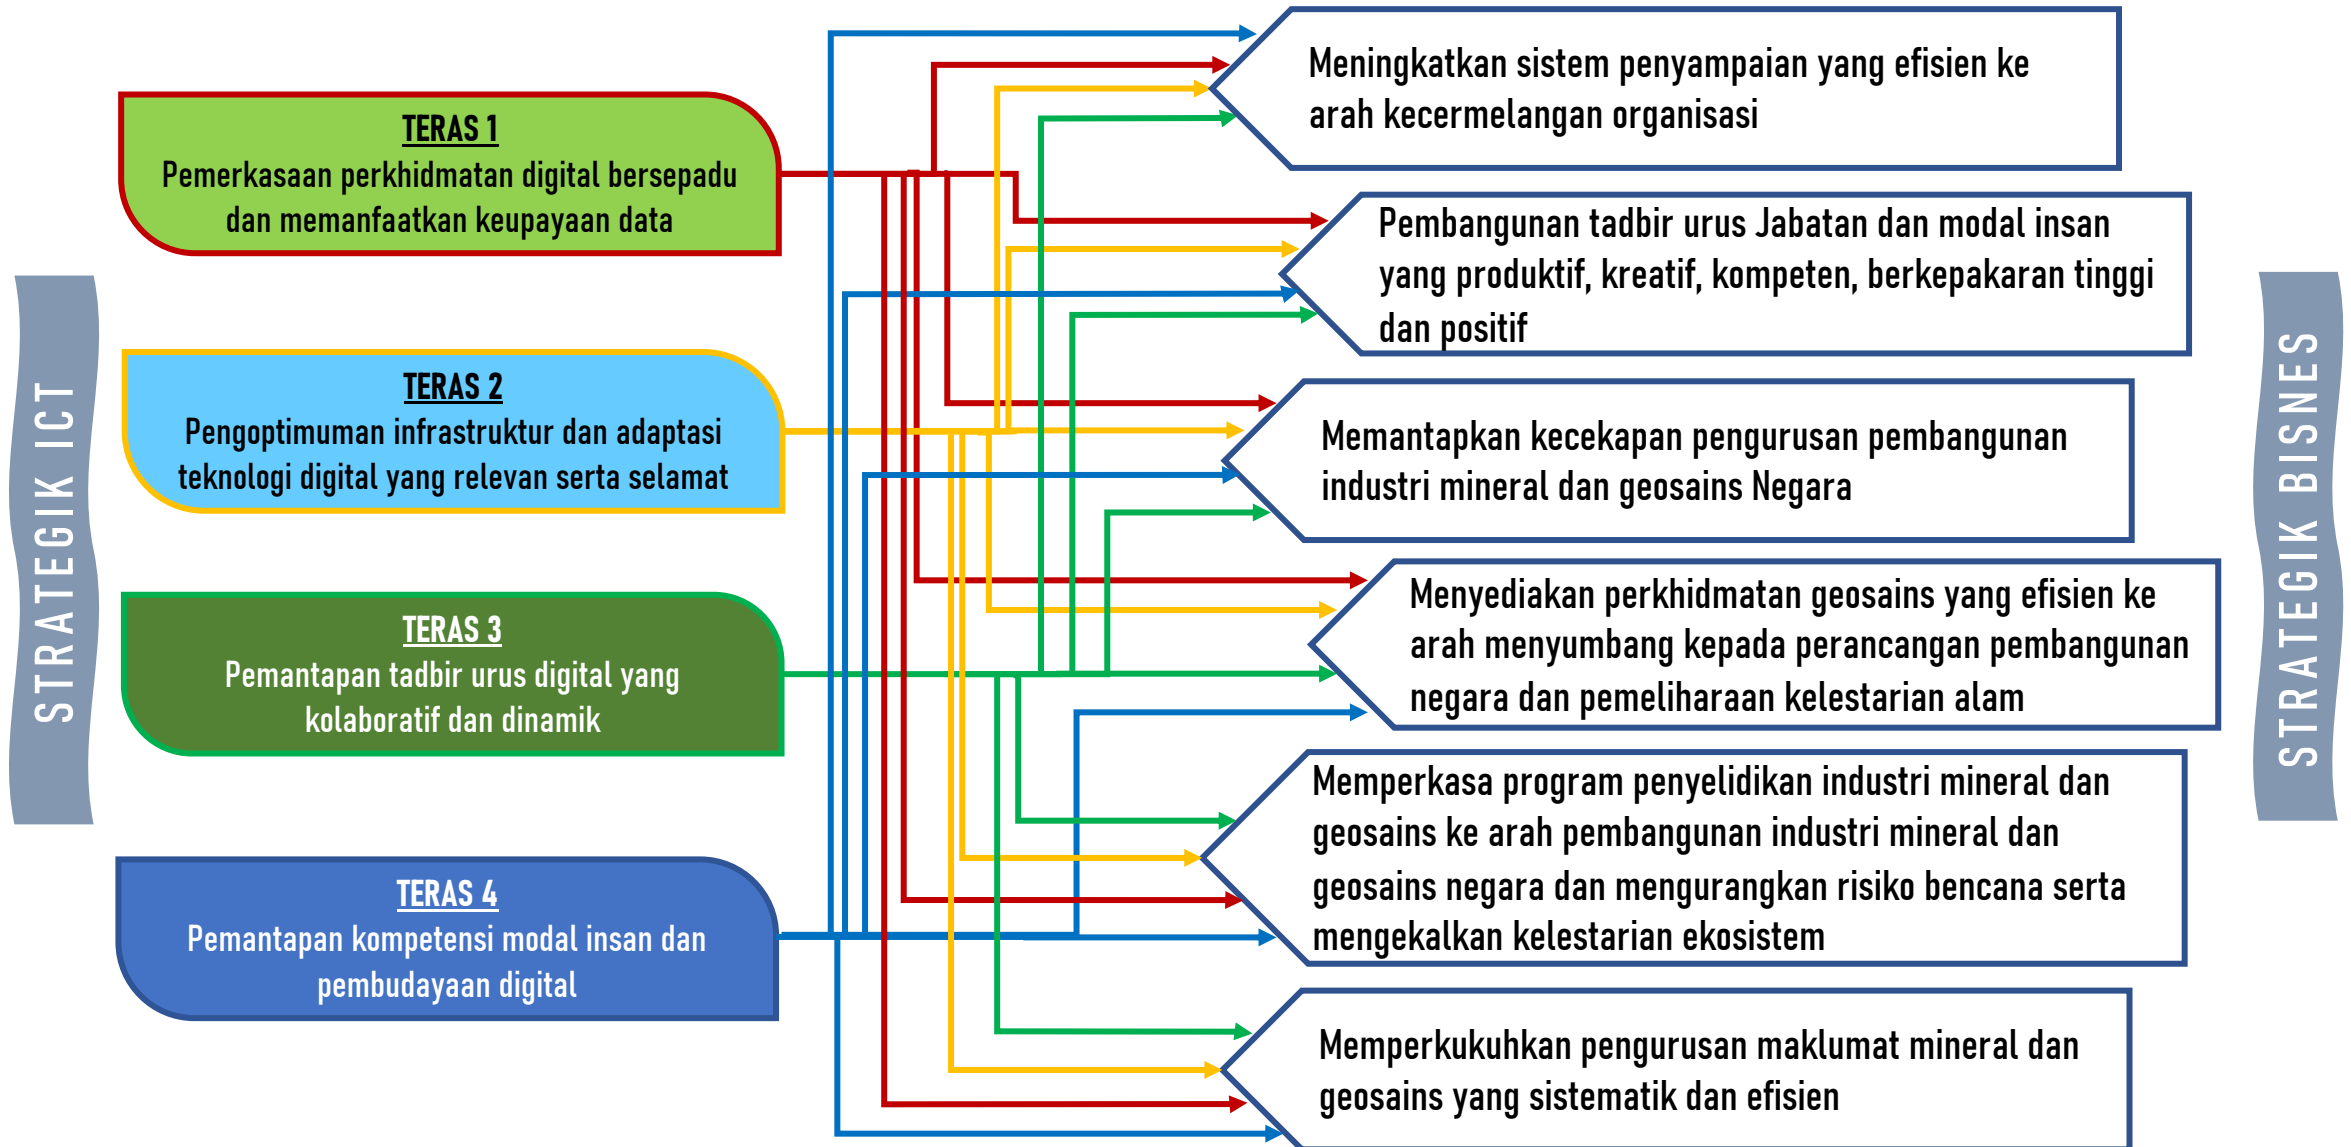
STRATEGIK ICT

TERAS 1
Pemerkasaan perkhidmatan digital bersepadu dan memanfaatkan keupayaan data

TERAS 2
Pengoptimuman infrastruktur dan adaptasi teknologi digital yang relevan serta selamat

TERAS 3
Pemantapan tadbir urus digital yang kolaboratif dan dinamik

TERAS 4
Pemantapan kompetensi modal insan dan pembudayaan digital

Meningkatkan sistem penyampaian yang efisien ke arah kecermelangan organisasi

Pembangunan tadbir urus Jabatan dan modal insan yang produktif, kreatif, kompeten, berkepakaran tinggi dan positif

Memantapkan kecekapan pengurusan pembangunan industri mineral dan geosains Negara

Menyediakan perkhidmatan geosains yang efisien ke arah menyumbang kepada perancangan pembangunan negara dan pemeliharaan kelestarian alam

Memperkasa program penyelidikan industri mineral dan geosains ke arah pembangunan industri mineral dan geosains negara dan mengurangkan risiko bencana serta mengekalkan kelestarian ekosistem

Memperkukuhkan pengurusan maklumat mineral dan geosains yang sistematik dan efisien

STRATEGIK BISNES